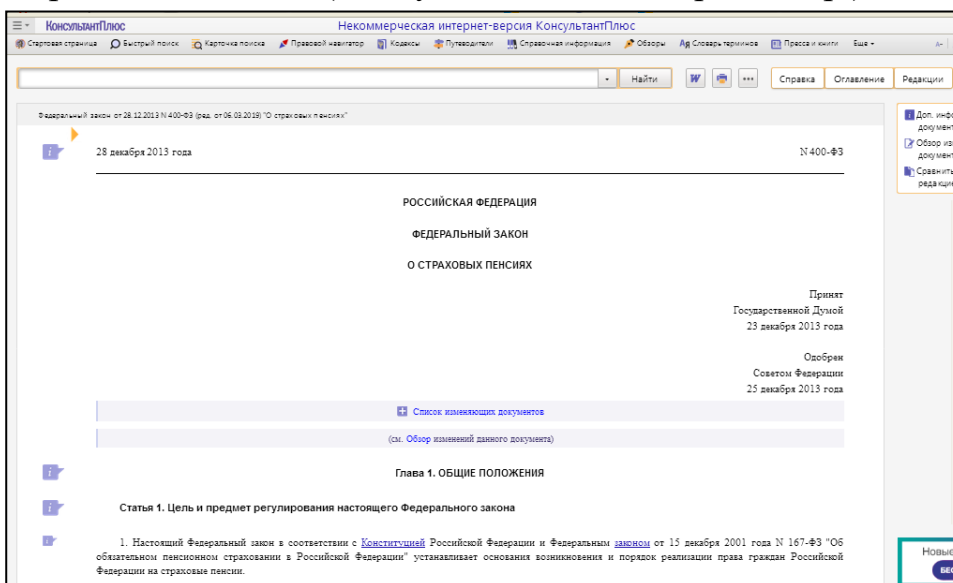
КонсультантПлюс Некоммерческая интернет-версия КонсультантПлюс

Стартовая страница Быстрый поиск Карточка поиска Правовой навигатор Кодексы Путеводители Справочная информация Обзоры Словарь терминов Пресса и книги Еще

Найти Справка Оглавление Редакции

Федеральный закон от 28.12.2013 N 400-ФЗ (ред. от 06.03.2019) "О страховых пенсиях"

Доп. инфо документ
Обзор из документ
Сравнить редакции

28 декабря 2013 года N 400-ФЗ

РОССИЙСКАЯ ФЕДЕРАЦИЯ

ФЕДЕРАЛЬНЫЙ ЗАКОН

О СТРАХОВЫХ ПЕНСИЯХ

Принят
Государственной Думой
23 декабря 2013 года

Одобрен
Советом Федерации
25 декабря 2013 года

Список изменяющих документов

(см. Обзор изменений данного документа)

Глава 1. ОБЩИЕ ПОЛОЖЕНИЯ

Статья 1. Цель и предмет регулирования настоящего Федерального закона

1. Настоящий Федеральный закон в соответствии с Конституцией Российской Федерации и Федеральным законом от 15 декабря 2001 года N 167-ФЗ "Об обязательном пенсионном страховании в Российской Федерации" устанавливает основания возникновения и порядок реализации права граждан Российской Федерации на страховые пенсии.

Новые
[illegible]